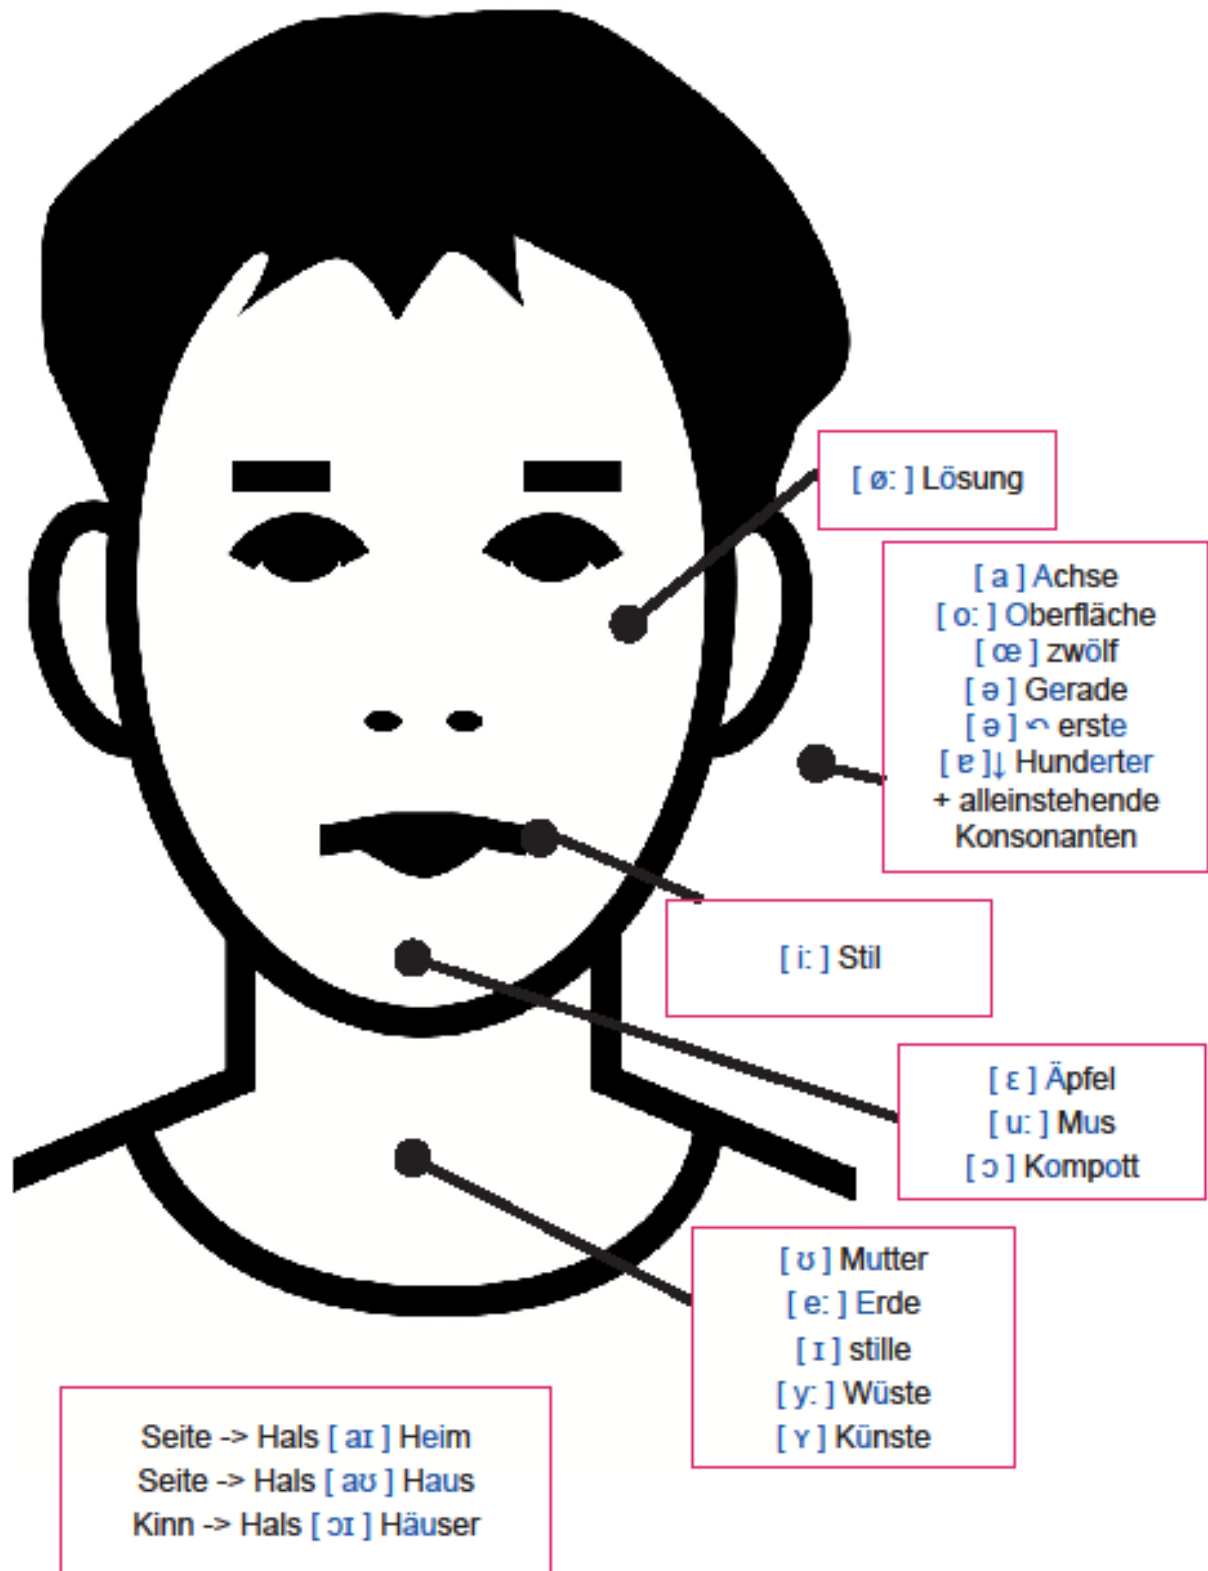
[ ø: ] Lösung

[ a ] Achse
[ o: ] Oberfläche
[ œ ] zwölf
[ ə ] Gerade
[ ə ] ↶ erste
[ ɐ ]↓ Hunderter
+ alleinstehende Konsonanten

[ i: ] Stil

[ ɛ ] Äpfel
[ u: ] Mus
[ ɔ ] Kompott

[ ʊ ] Mutter
[ e: ] Erde
[ ɪ ] stille
[ y: ] Wüste
[ ʏ ] Künste

Seite -> Hals [ aɪ ] Heim
Seite -> Hals [ aʊ ] Haus
Kinn -> Hals [ ɔɪ ] Häuser